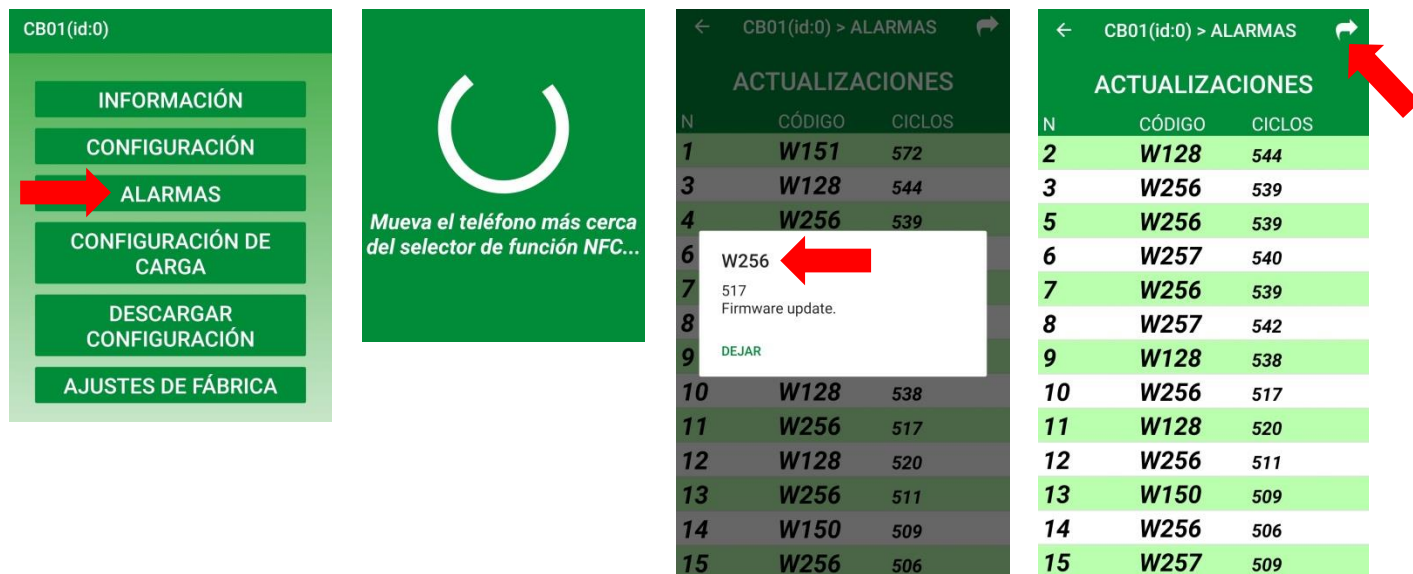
CB01(id:0)

INFORMACIÓN

CONFIGURACIÓN

ALARMAS

CONFIGURACIÓN DE CARGA

DESCARGAR CONFIGURACIÓN

AJUSTES DE FÁBRICA

Mueva el teléfono más cerca del selector de función NFC...

CB01(id:0) > ALARMAS

ACTUALIZACIONES

| N | CÓDIGO | CICLOS |
|---|---|---|
| 1 | W151 | 572 |
| 3 | W128 | 544 |
| 4 | W256 | 539 |
| 6 | | |
| 7 | | |
| 8 | | |
| 9 | | |
| 10 | W128 | 538 |
| 11 | W256 | 517 |
| 12 | W128 | 520 |
| 13 | W256 | 511 |
| 14 | W150 | 509 |
| 15 | W256 | 506 |

W256

517
Firmware update.

DEJAR

CB01(id:0) > ALARMAS

ACTUALIZACIONES

| N | CÓDIGO | CICLOS |
|---|---|---|
| 2 | W128 | 544 |
| 3 | W256 | 539 |
| 5 | W256 | 539 |
| 6 | W257 | 540 |
| 7 | W256 | 539 |
| 8 | W257 | 542 |
| 9 | W128 | 538 |
| 10 | W256 | 517 |
| 11 | W128 | 520 |
| 12 | W256 | 511 |
| 13 | W150 | 509 |
| 14 | W256 | 506 |
| 15 | W257 | 509 |